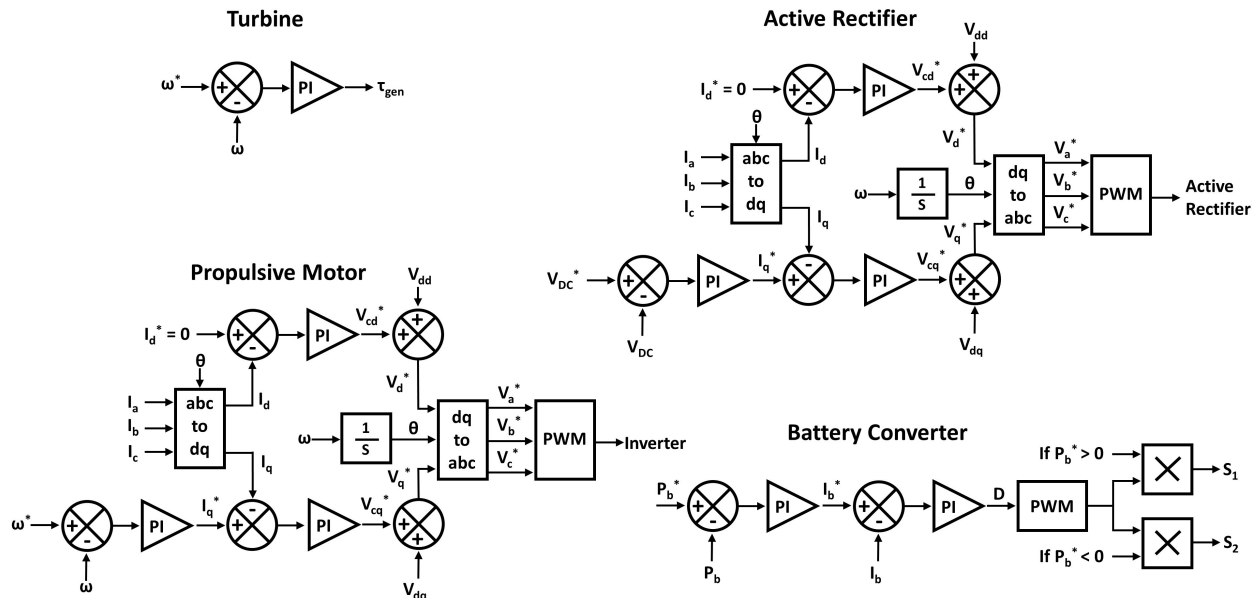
Turbine

$\omega^*$ + - PI $\tau_{gen}$
$\omega$

Active Rectifier

$V_{dd}$
$I_d^* = 0$ + - PI $V_{cd}^*$ + +
$\theta$
$V_d^*$
$I_a$ abc to dq $I_d$
$I_b$
$I_c$
$I_q$
$V_a^*$
$\omega$ $\frac{1}{S}$ $\theta$ dq to abc $V_b^*$ PWM Active Rectifier
$V_c^*$
$V_q^*$
$V_{DC}^*$ + - PI $I_q^*$ + - PI $V_{cq}^*$ + +
$V_{DC}$
$V_{dq}$

Propulsive Motor

$V_{dd}$
$I_d^* = 0$ + - PI $V_{cd}^*$ + +
$\theta$
$V_d^*$
$I_a$ abc to dq $I_d$
$I_b$
$I_c$
$I_q$
$V_a^*$
$\omega$ $\frac{1}{S}$ $\theta$ dq to abc $V_b^*$ PWM Inverter
$V_c^*$
$V_q^*$
$\omega^*$ + - PI $I_q^*$ - + PI $V_{cq}^*$ + +
$\omega$
$V_{dq}$

Battery Converter

If $P_b^* > 0$ $S_1$
$P_b^*$ + - PI $I_b^*$ + - PI D PWM
$P_b$
$I_b$
If $P_b^* < 0$ $S_2$